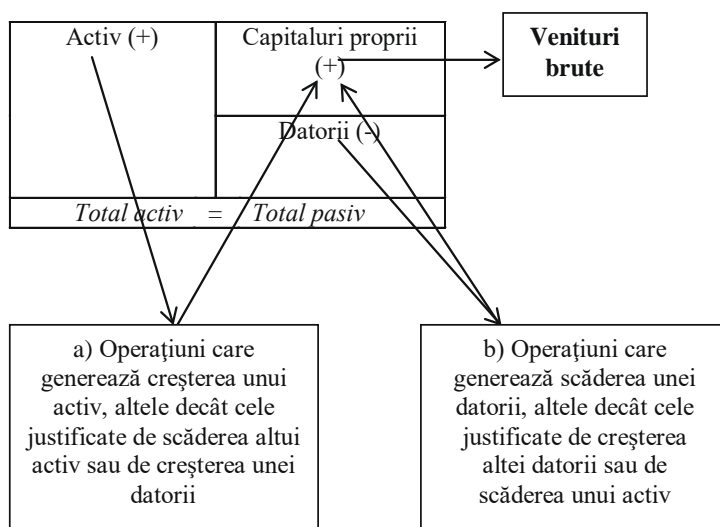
Activ (+)

Capitaluri proprii (+)

Venituri brute

Datorii (-)

*Total activ = Total pasiv*

a) Operațiuni care generează creșterea unui activ, altele decât cele justificate de scăderea altui activ sau de creșterea unei datorii

b) Operațiuni care generează scăderea unei datorii, altele decât cele justificate de creșterea altei datorii sau de scăderea unui activ